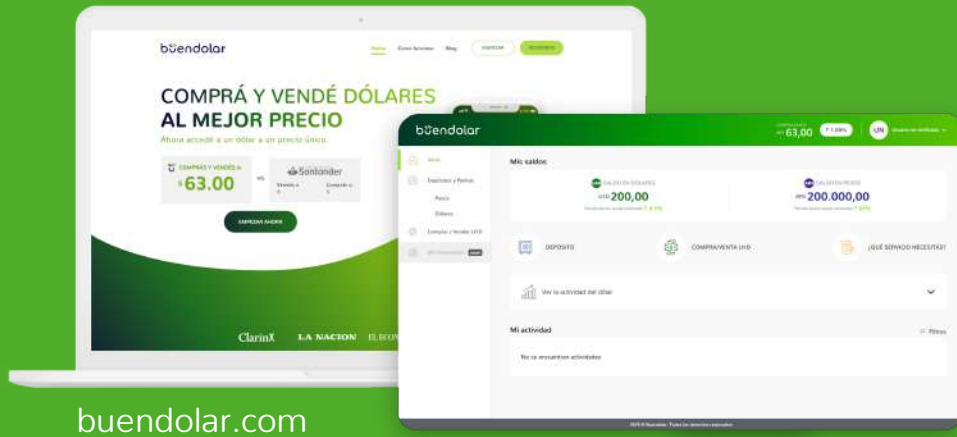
buendolar

Inicio Cómo funciona Blog INGRESAR REGISTRARSE

COMPRÁ Y VENDÉ DÓLARES AL MEJOR PRECIO

Ahora accedé a un dólar a un precio único.

COMPRÁS Y VENDÉS A: $63.00

vs.

Santander

Vendés a: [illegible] Comprás a: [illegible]

EMPEZAR AHORA

Clarín LA NACION EL ECO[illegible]

buendolar

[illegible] 63,00 ↑ 1.08% UN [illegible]

Inicio

Depósitos y Retiros

Pesos

Dólares

Comprar y Vender U$D

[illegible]

Mis saldos

SALDO EN DÓLARES

U$D 200,00

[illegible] ↑ 4.1%

SALDO EN PESOS

ARS 200.000,00

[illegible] ↑ 10%

DEPÓSITO

COMPRA/VENTA U$D

¿QUÉ SERVICIO NECESITÁS?

Ver la actividad del dólar

Mi actividad

Filtros

No se encuentran actividades

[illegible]

buendolar.com